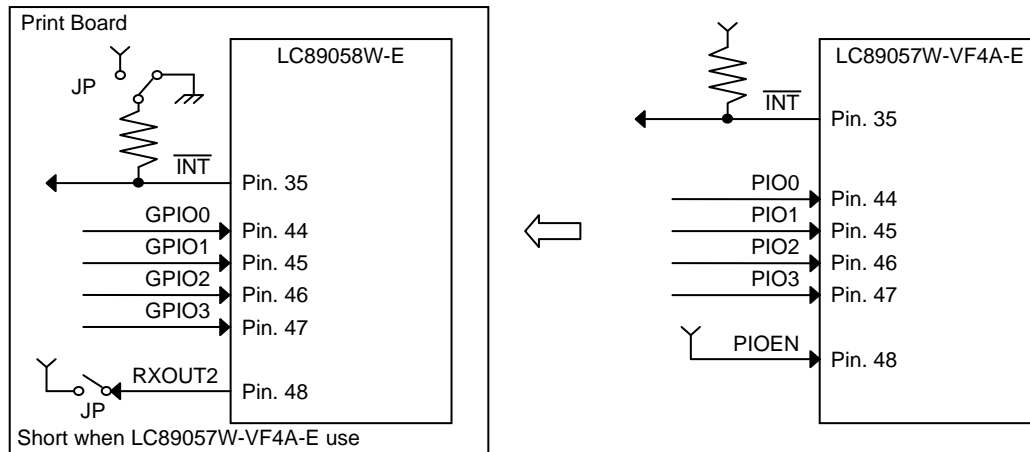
Print Board

JP

LC89058W-E

$\overline{\text{INT}}$

Pin. 35

GPIO0

Pin. 44

GPIO1

Pin. 45

GPIO2

Pin. 46

GPIO3

Pin. 47

RXOUT2

Pin. 48

JP

Short when LC89057W-VF4A-E use

LC89057W-VF4A-E

$\overline{\text{INT}}$

Pin. 35

PIO0

Pin. 44

PIO1

Pin. 45

PIO2

Pin. 46

PIO3

Pin. 47

PIOEN

Pin. 48